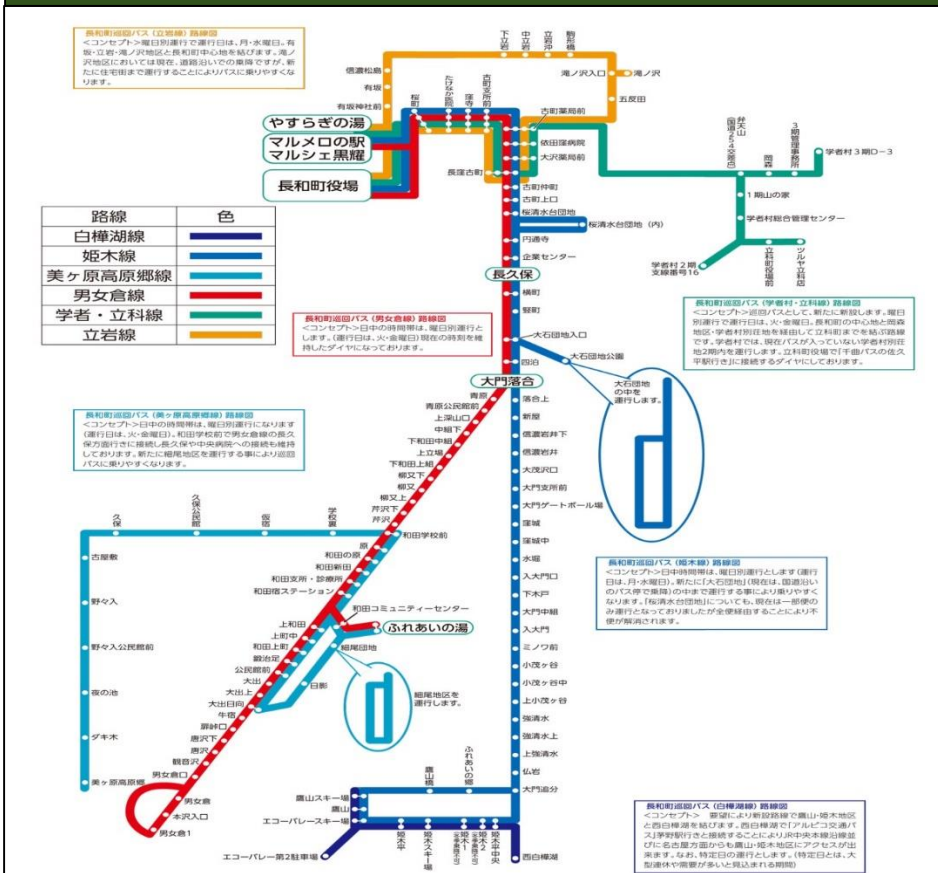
長和町巡回バス（立岩線）路線図
＜コンセプト＞曜日別運行で運行日は、月・水曜日。有坂・立岩・滝ノ沢地区と長和町中心地を結びます。滝ノ沢地区においては現在、道路沿いでの乗降ですが、新たに住宅前まで運行することによりバスに乗りやすくなります。

下立岩
中立岩
立岩沖
観音橋
信濃松島
有坂
有坂神社前
滝ノ沢入口
滝ノ沢
五反田
桜町
たびかど前
庚申
古町支所前
古町薬局前
依田窪病院
大沢薬局前
長窪古町
古町仲町
古町上口
桜清水台団地
桜清水台団地（内）
円通寺
企業センター
やすらぎの湯
マルメロの駅 マルシェ黒耀
長和町役場
弁天山
国道152号交差点
岡倉
3期管理事務所
学者村3期D−3
1期山の家
学者村総合管理センター
学者村2期支線番号16
長和町役場前
ツルヤ立科店

| 路線 | 色 |
|---|---|
| 白樺湖線 | |
| 姫木線 | |
| 美ヶ原高原郷線 | |
| 男女倉線 | |
| 学者・立科線 | |
| 立岩線 | |

長和町巡回バス（学者村・立科線）路線図
＜コンセプト＞巡回バスとして、新たに新設します。曜日別運行で運行日は、火・金曜日。長和町の中心地と西森地区・学者村別荘地を経由して立科町までを結ぶ路線です。学者村では、現在バスが入っていない学者村別荘地2期内を運行します。立科町役場で「千曲バスの佐久平駅行き」に接続するダイヤにしております。

長久保
横町
賢町
大石団地入口
四泊
大石団地公園
大石団地の中を運行します。

長和町巡回バス（男女倉線）路線図
＜コンセプト＞日中の時間帯は、曜日別運行とします。（運行日は、火・金曜日）現在の時刻を維持したダイヤになっております。

大門落合
青原
青原公民館前
上築山口
中組下
下和田中組
上立場
下和田上組
柳又下
柳又
柳又上
芹沢下
芹沢
和田学校前
原
和田の原
和田郵便
和田支所・診療所
和田宿ステーション
和田コミュニティーセンター
ふれあいの湯
上和田
上町中
和田上町
鍛冶足
公民館前
大出
大出上
大出日向
牛宿
細尾団地
日影
細尾地区を運行します。
扉峠口
唐沢下
唐沢
観音沢
男女倉口
男女倉
本沢入口
男女倉1

長和町巡回バス（美ヶ原高原郷線）路線図
＜コンセプト＞日中の時間帯は、曜日別運行になります（運行日は、火・金曜日）。和田学校前で男女倉線の長久保方面行きに接続し長久保や中央病院への接続も維持していきます。新たに細尾地区を運行する事により巡回バスに乗りやすくなります。

久保
久保公民館
仮宿
学校前
古屋敷
野々入
野々入公民館前
夜の池
ダキ木
美ヶ原高原郷

落合上
新屋
信濃岩井下
信濃岩井
大茂沢口
大門支所前
大門ゲートボール場
窪城
窪城中
水堀
入大門口
下木戸
大門中組
入大門
ミノワ前
小茂ヶ谷
小茂ヶ谷中
上小茂ヶ谷
強清水
強清水上
上強清水
仏岩
大門追分

長和町巡回バス（姫木線）路線図
＜コンセプト＞日中時間帯は、曜日別運行とします（運行日は、月・水曜日）。新たに「大石団地」（現在は、国道沿いのバス停で乗降）の中まで運行する事により乗りやすくなります。「桜清水台団地」についても、現在は一部便のみ運行となっておりましたが全便経由することにより不便が解消されます。

鷹山橋
ふれあいの郷
鷹山スキー場
鷹山
エコーバレースキー場
エコーバレー第2駐車場
姫木平
姫木スキー場
姫木1
姫木2
姫木平中央
西白樺湖

長和町巡回バス（白樺湖線）路線図
＜コンセプト＞　要望により新設路線で鷹山・姫木地区と西白樺湖を結びます。西白樺湖で「アルピコ交通バス」茅野駅行きと接続することによりJR中央本線沿線並びに名古屋方面からも鷹山・姫木地区にアクセスが出来ます。なお、特定日の運行とします。（特定日は、大型連休や需要が多いと見込まれる期間）